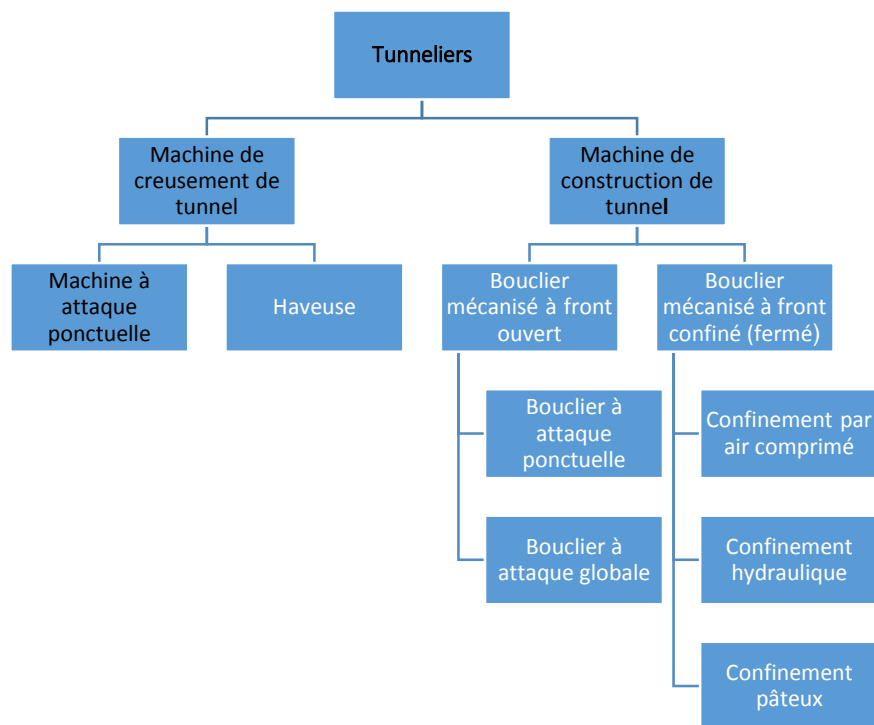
Tunneliers

Machine de creusement de tunnel

Machine de construction de tunnel

Machine à attaque ponctuelle

Haveuse

Bouclier mécanisé à front ouvert

Bouclier mécanisé à front confiné (fermé)

Bouclier à attaque ponctuelle

Bouclier à attaque globale

Confinement par air comprimé

Confinement hydraulique

Confinement pâteux